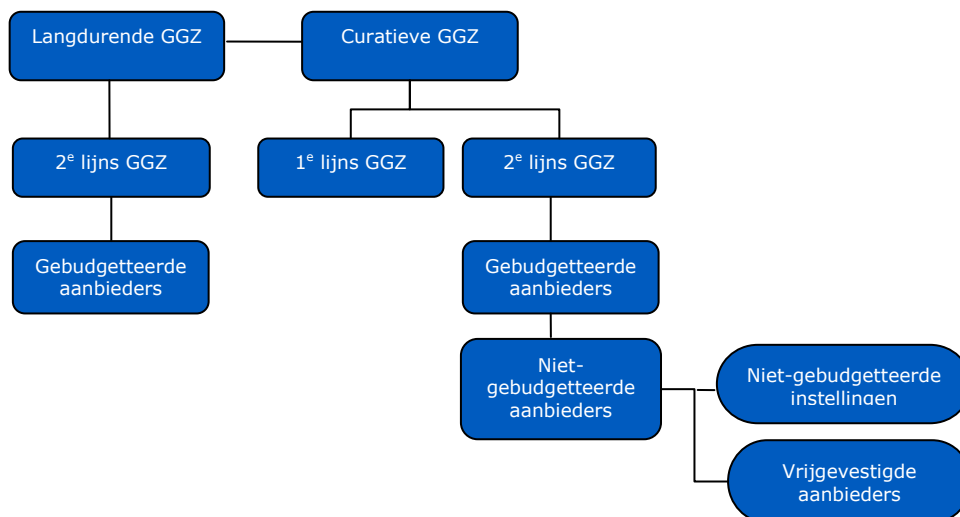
Langdurende GGZ

Curatieve GGZ

2$^e$ lijns GGZ

1$^e$ lijns GGZ

2$^e$ lijns GGZ

Gebudgetteerde aanbieders

Gebudgetteerde aanbieders

Niet-gebudgetteerde aanbieders

Niet-gebudgetteerde instellingen

Vrijgevestigde aanbieders